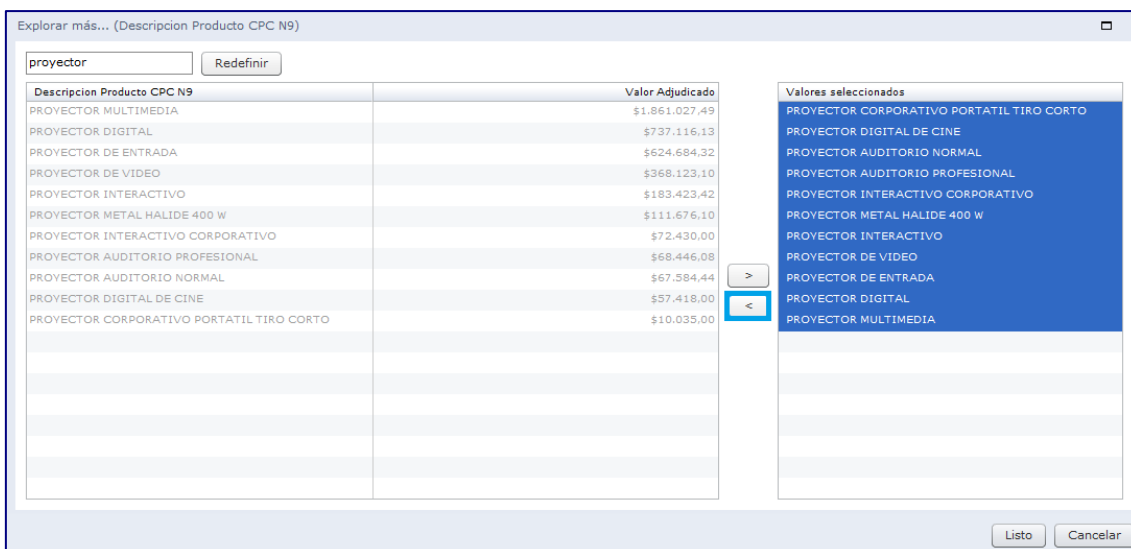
Explorar más... (Descripcion Producto CPC N9)

proyector

Redefinir

| Descripcion Producto CPC N9 | Valor Adjudicado |
|---|---|
| PROYECTOR MULTIMEDIA | \$1.861.027,49 |
| PROYECTOR DIGITAL | \$737.116,13 |
| PROYECTOR DE ENTRADA | \$624.684,32 |
| PROYECTOR DE VIDEO | \$368.123,10 |
| PROYECTOR INTERACTIVO | \$183.423,42 |
| PROYECTOR METAL HALIDE 400 W | \$111.676,10 |
| PROYECTOR INTERACTIVO CORPORATIVO | \$72.430,00 |
| PROYECTOR AUDITORIO PROFESIONAL | \$68.446,08 |
| PROYECTOR AUDITORIO NORMAL | \$67.584,44 |
| PROYECTOR DIGITAL DE CINE | \$57.418,00 |
| PROYECTOR CORPORATIVO PORTATIL TIRO CORTO | \$10.035,00 |

>

<

Valores seleccionados
PROYECTOR CORPORATIVO PORTATIL TIRO CORTO
PROYECTOR DIGITAL DE CINE
PROYECTOR AUDITORIO NORMAL
PROYECTOR AUDITORIO PROFESIONAL
PROYECTOR INTERACTIVO CORPORATIVO
PROYECTOR METAL HALIDE 400 W
PROYECTOR INTERACTIVO
PROYECTOR DE VIDEO
PROYECTOR DE ENTRADA
PROYECTOR DIGITAL
PROYECTOR MULTIMEDIA

Listo Cancelar